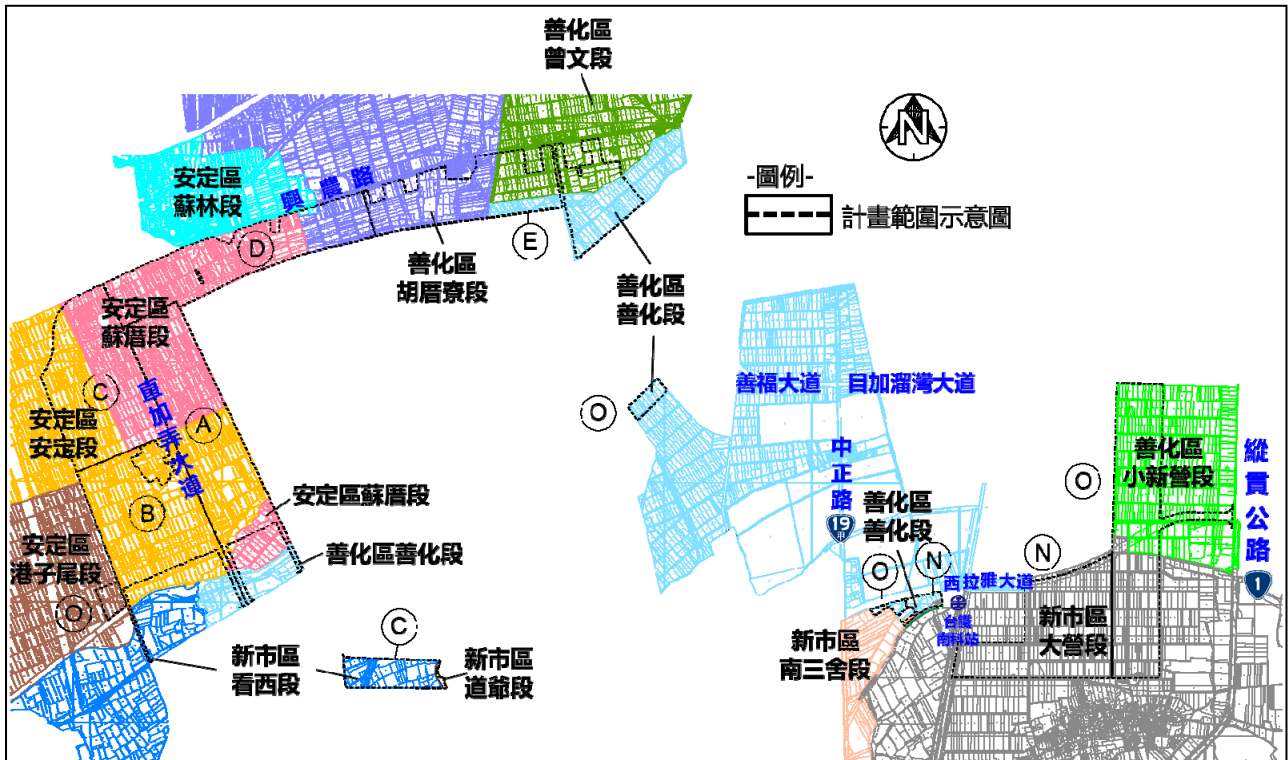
善化區
曾文段

N

-圖例-
計畫範圍示意圖

安定區
蘇林段

興農路

D

E

善化區
胡厝寮段

善化區
善化段

安定區
蘇厝段

C

南加弄大道

A

安定區
安定段

O

善福大道

目加溜灣大道

中正路

19

B

安定區蘇厝段

善化區
善化段

善化區
小新營段

縱貫公路

1

O

安定區
港子尾段

善化區善化段

O

N

N

西拉雅大道

台鐵
南科站

O

新市區
大營段

C

新市區
看西段

新市區
道爺段

新市區
南三舍段